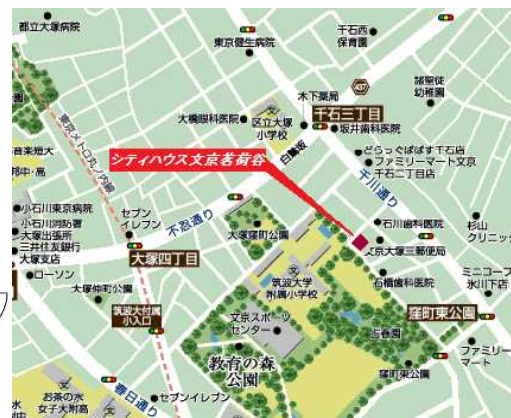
都立大塚病院
東京健生病院
千石西保育園
大橋眼科医院
区立大塚小学校
木下薬局
千石三丁目
坂井歯科医院
認定こども園幼稚園
シティハウス文京茗荷谷
白鳥坂
どらっぐぱぱす千石店
ファミリーマート文京千石二丁目店
千川通り
東京メトロ丸ノ内線
音楽大
附中・高
小石川東京病院
小石川消防署
大塚出張所
三井住友銀行
大塚支店
セブンイレブン
不忍通り
大塚窪町公園
石川歯科医院
文京大塚三郵便局
杉山クリニック
大塚四丁目
ローソン
大塚仲町公園
筑波大学附属小学校
石橋歯科医院
ミニコープ氷川下店
筑波大付属小入口
文京スポーツセンター
教育の森公園
窪町東公園
占春園
ファミリーマート
窪町東公園
お茶の水女子大附属
春日通り
セブンイレブン